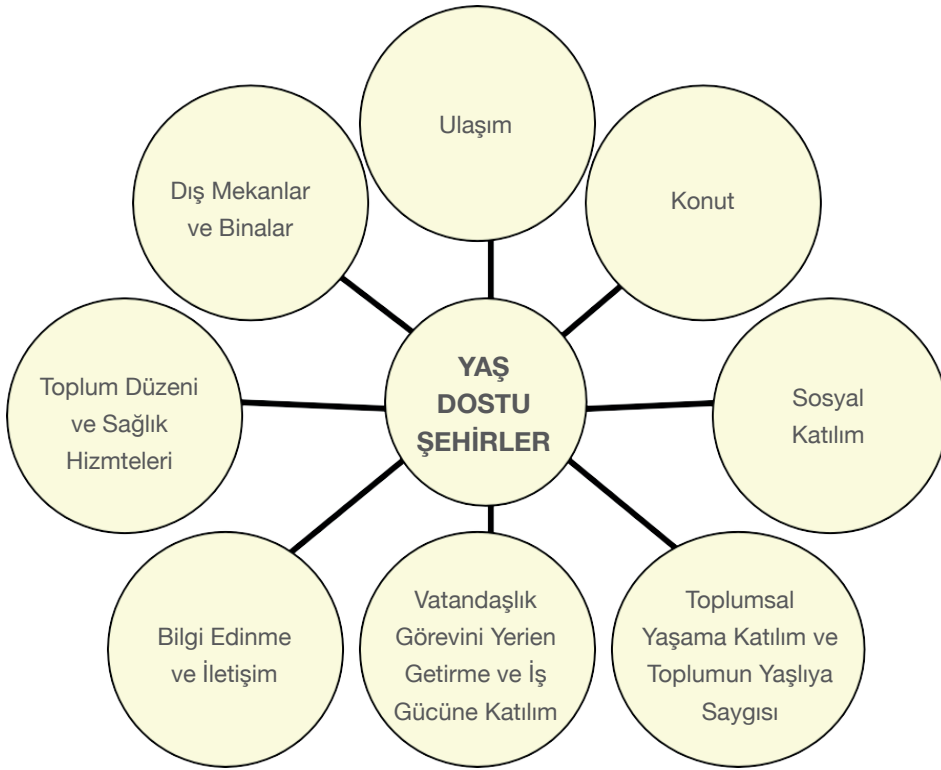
YAŞ DOSTU ŞEHİRLER

Ulaşım

Konut

Sosyal Katılım

Toplumsal Yaşama Katılım ve Toplumun Yaşlıya Saygısı

Vatandaşlık Görevini Yerien Getirme ve İş Gücüne Katılım

Bilgi Edinme ve İletişim

Toplum Düzeni ve Sağlık Hizmteleri

Dış Mekanlar ve Binalar